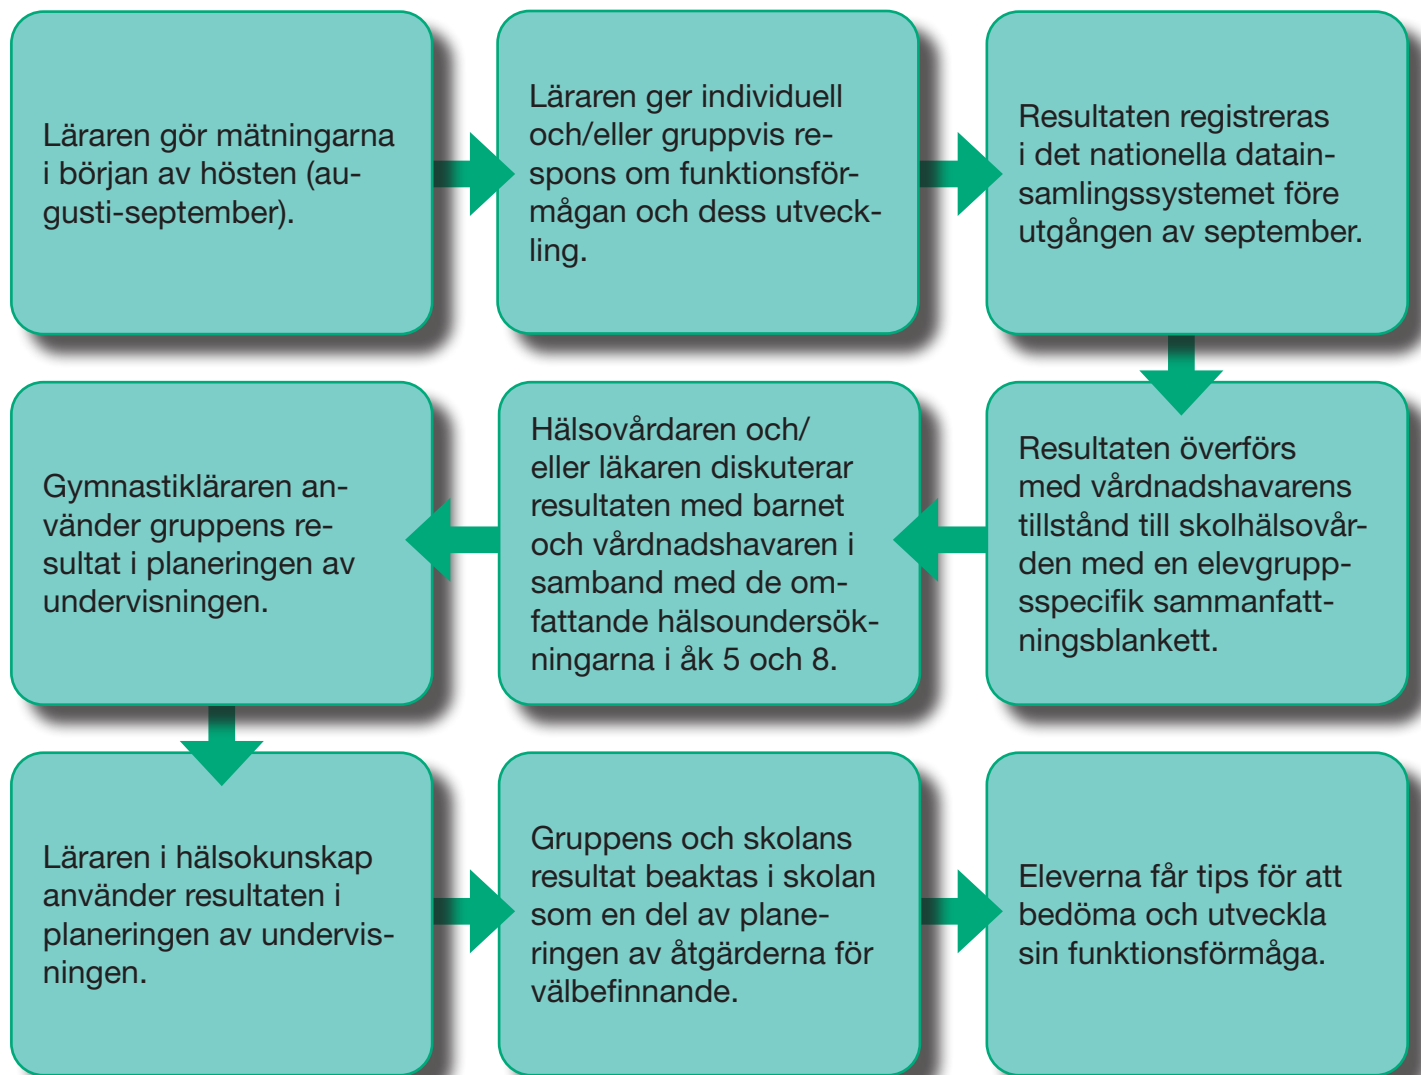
Läraren gör mätningarna i början av hösten (augusti-september).

Läraren ger individuell och/eller gruppvis respons om funktionsförmågan och dess utveckling.

Resultaten registreras i det nationella datainsamlingssystemet före utgången av september.

Resultaten överförs med vårdnadshavarens tillstånd till skolhälsovården med en elevgruppsspecifik sammanfattningsblankett.

Hälsovårdaren och/eller läkaren diskuterar resultaten med barnet och vårdnadshavaren i samband med de omfattande hälsoundersökningarna i åk 5 och 8.

Gymnastikläraren använder gruppens resultat i planeringen av undervisningen.

Läraren i hälsokunskap använder resultaten i planeringen av undervisningen.

Gruppens och skolans resultat beaktas i skolan som en del av planeringen av åtgärderna för välbefinnande.

Eleverna får tips för att bedöma och utveckla sin funktionsförmåga.